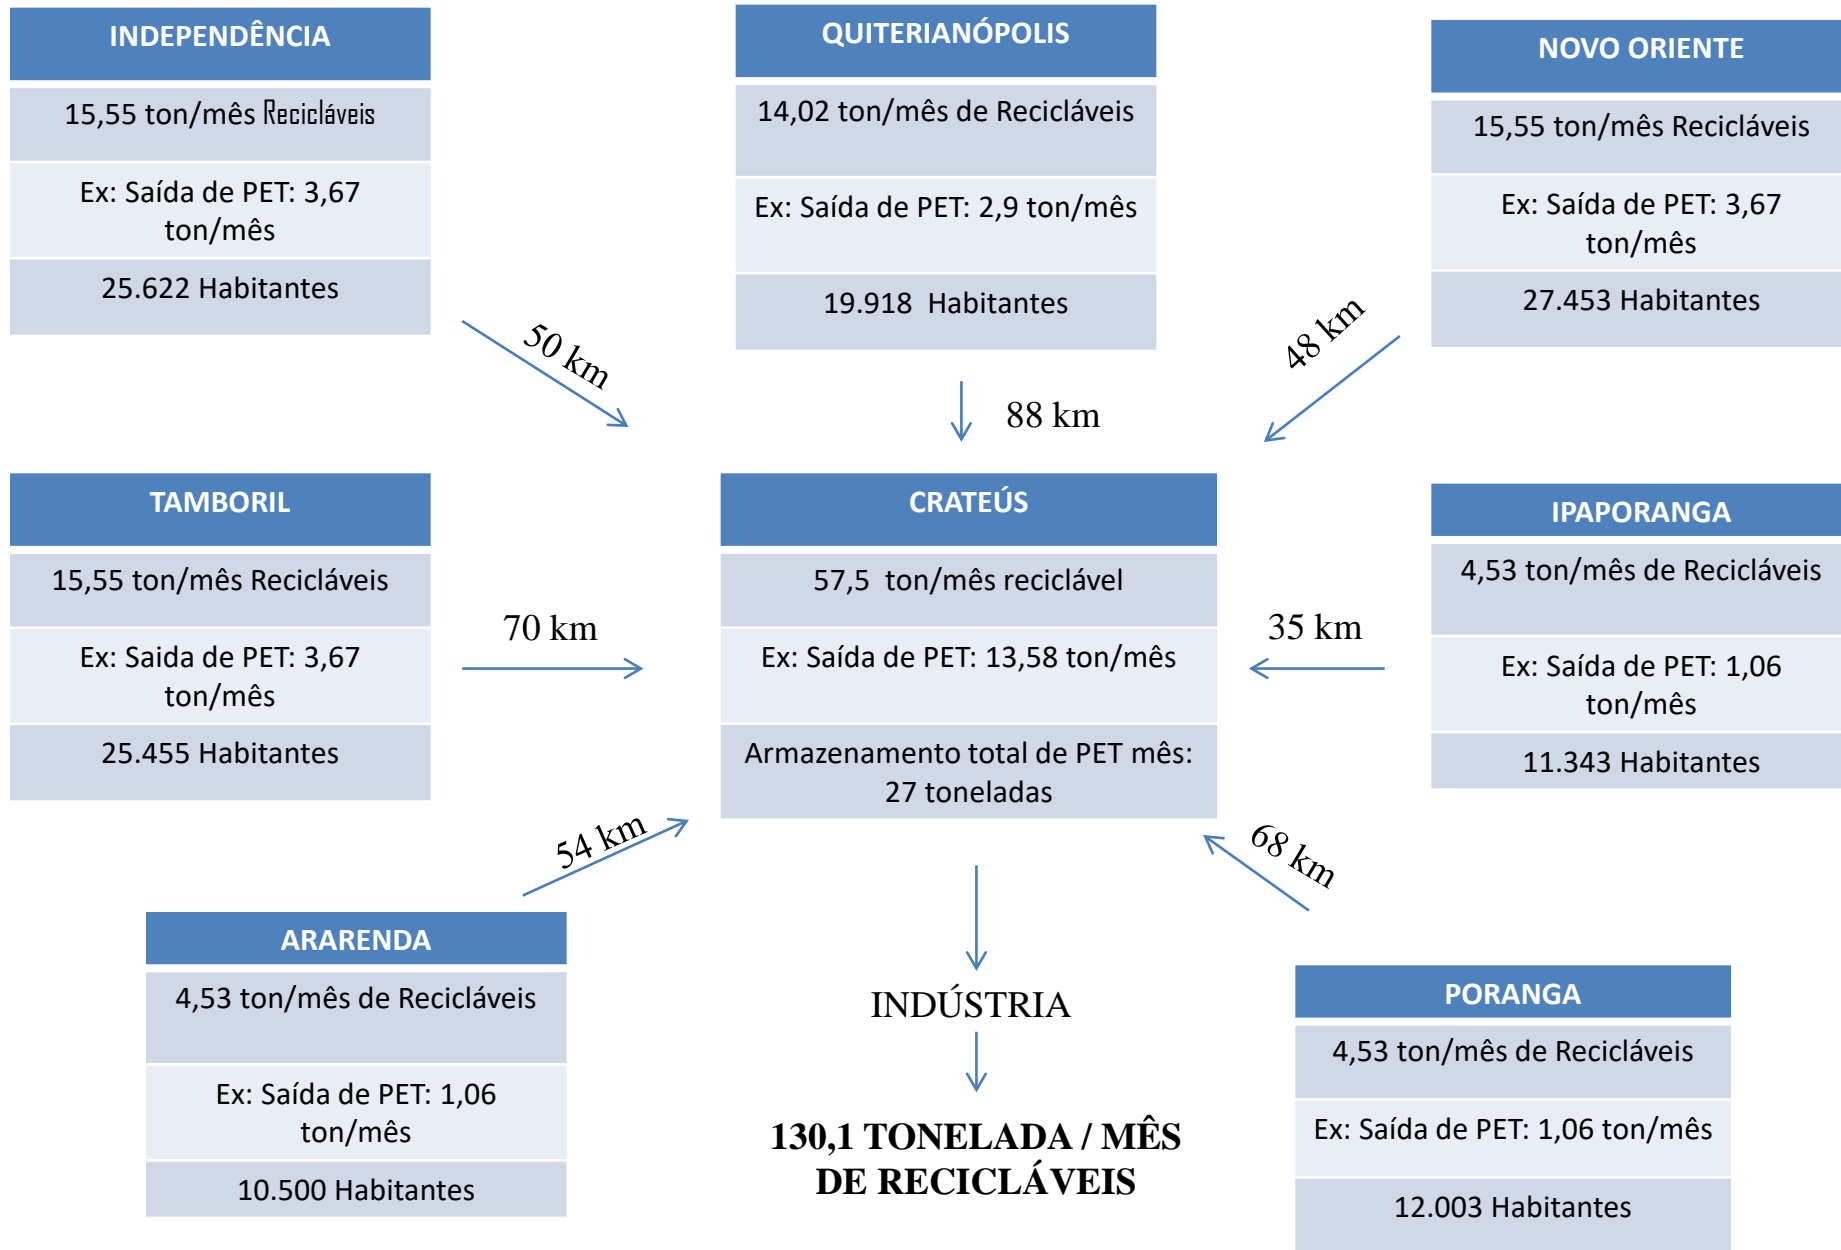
INDEPENDÊNCIA

15,55 ton/mês Recicláveis

Ex: Saída de PET: 3,67 ton/mês

25.622 Habitantes

QUITERIANÓPOLIS

14,02 ton/mês de Recicláveis

Ex: Saída de PET: 2,9 ton/mês

19.918 Habitantes

NOVO ORIENTE

15,55 ton/mês Recicláveis

Ex: Saída de PET: 3,67 ton/mês

27.453 Habitantes

50 km

88 km

48 km

TAMBORIL

15,55 ton/mês Recicláveis

Ex: Saida de PET: 3,67 ton/mês

25.455 Habitantes

70 km

CRATEÚS

57,5 ton/mês reciclável

Ex: Saída de PET: 13,58 ton/mês

Armazenamento total de PET mês: 27 toneladas

35 km

IPAPORANGA

4,53 ton/mês de Recicláveis

Ex: Saída de PET: 1,06 ton/mês

11.343 Habitantes

54 km

68 km

ARARENDA

4,53 ton/mês de Recicláveis

Ex: Saída de PET: 1,06 ton/mês

10.500 Habitantes

INDÚSTRIA

130,1 TONELADA / MÊS DE RECICLÁVEIS

PORANGA

4,53 ton/mês de Recicláveis

Ex: Saída de PET: 1,06 ton/mês

12.003 Habitantes